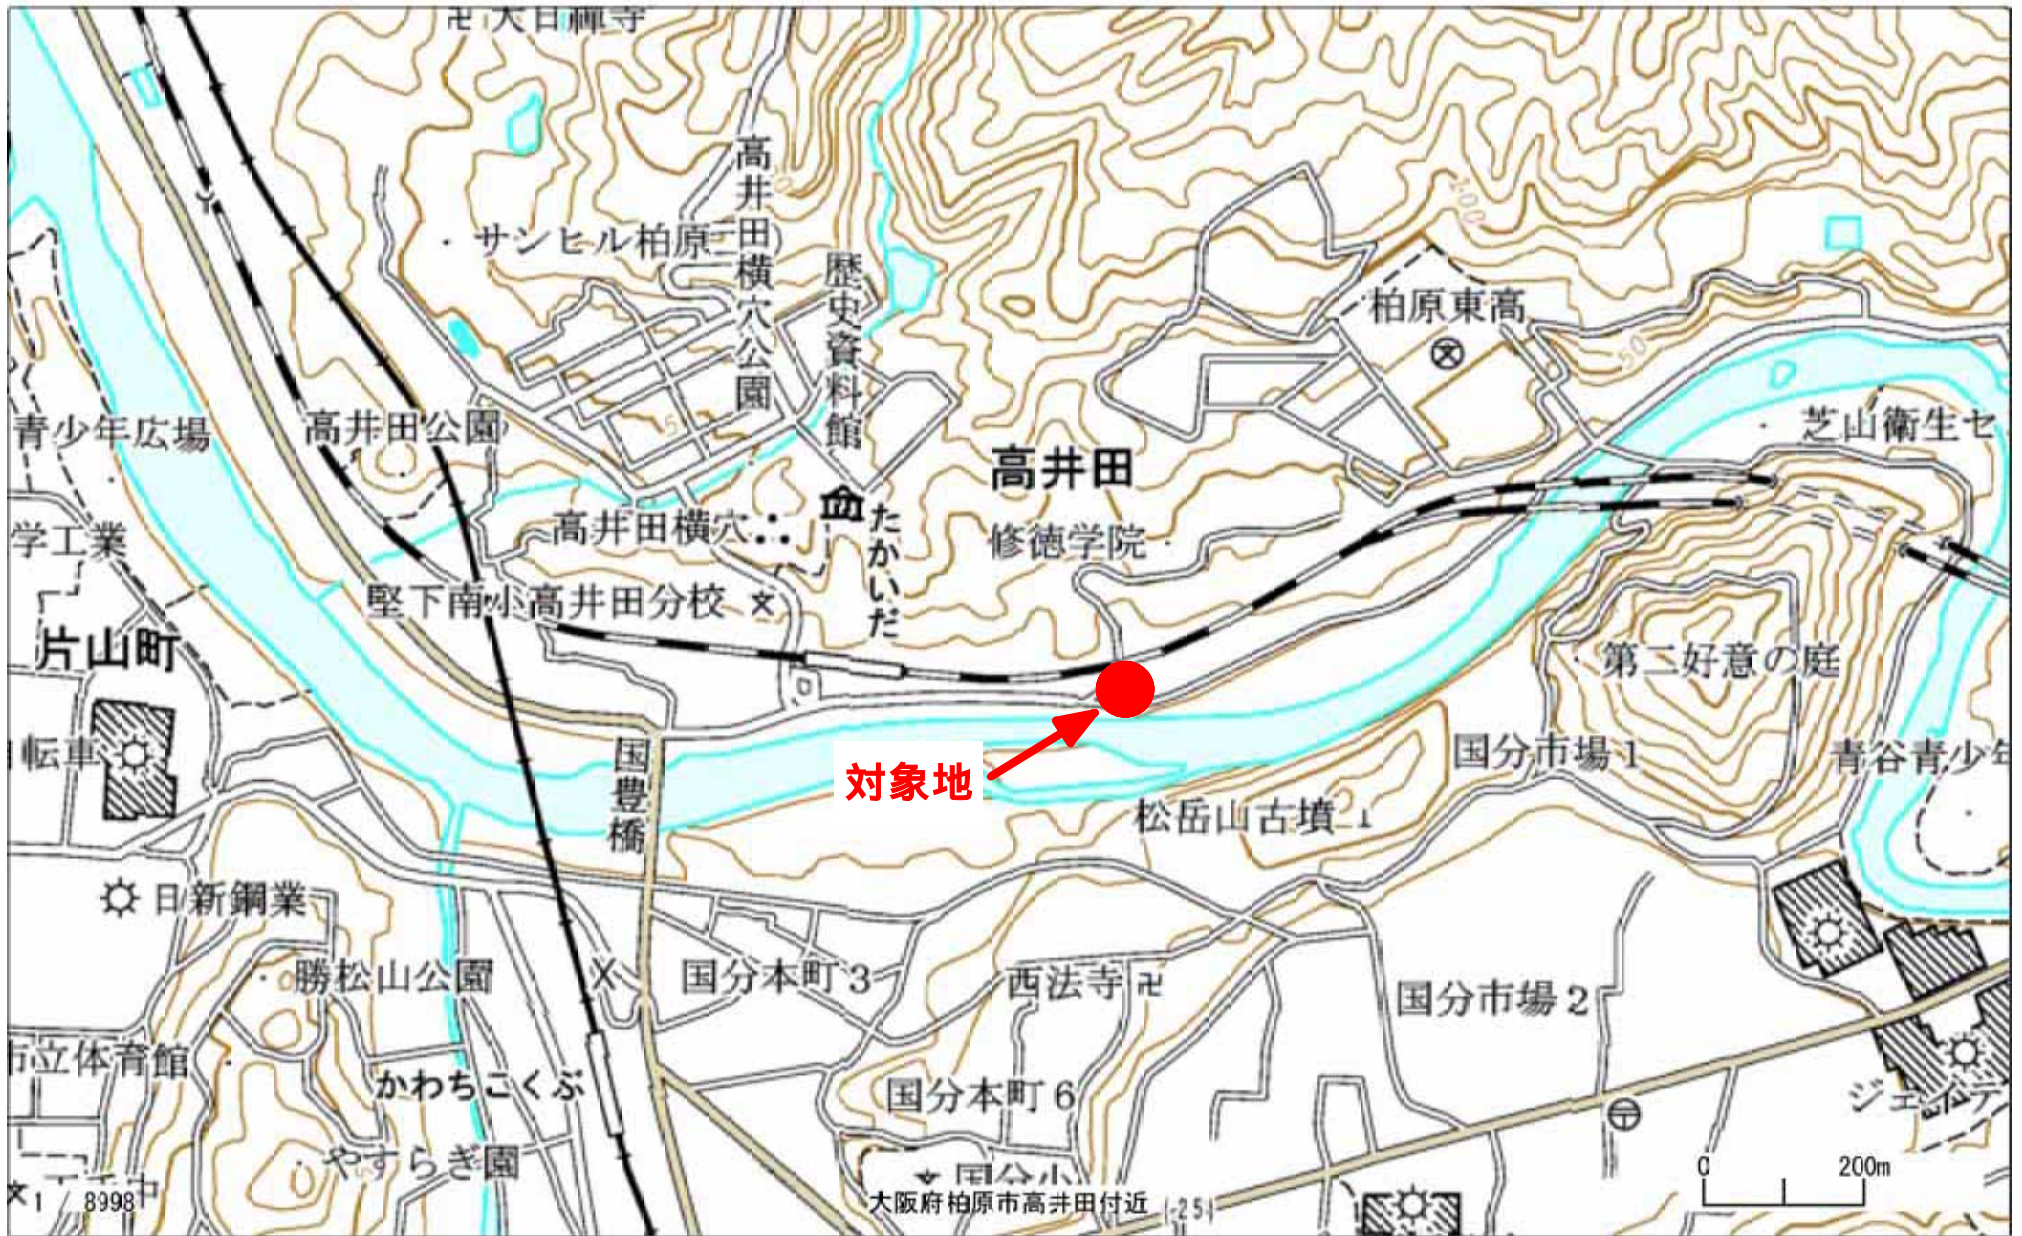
大日禅寺
高井田横穴公園
歴史資料館
サンヒル柏原
柏原東高
芝山衛生セ
青少年広場
高井田公園
高井田
高井田横穴
たかいだ
修徳学院
学工業
堅下南小高井田分校
片山町
第二好意の庭
転車
国豊橋
国分市場1
青谷青少
対象地
松岳山古墳
日新鋼業
勝松山公園
国分本町3
西法寺
国分市場2
市立体育館
かわちこくぶ
国分本町6
ジェイテ
やすらぎ園
国分小
1 / 8998
大阪府柏原市高井田付近
0
200m
50
200
50